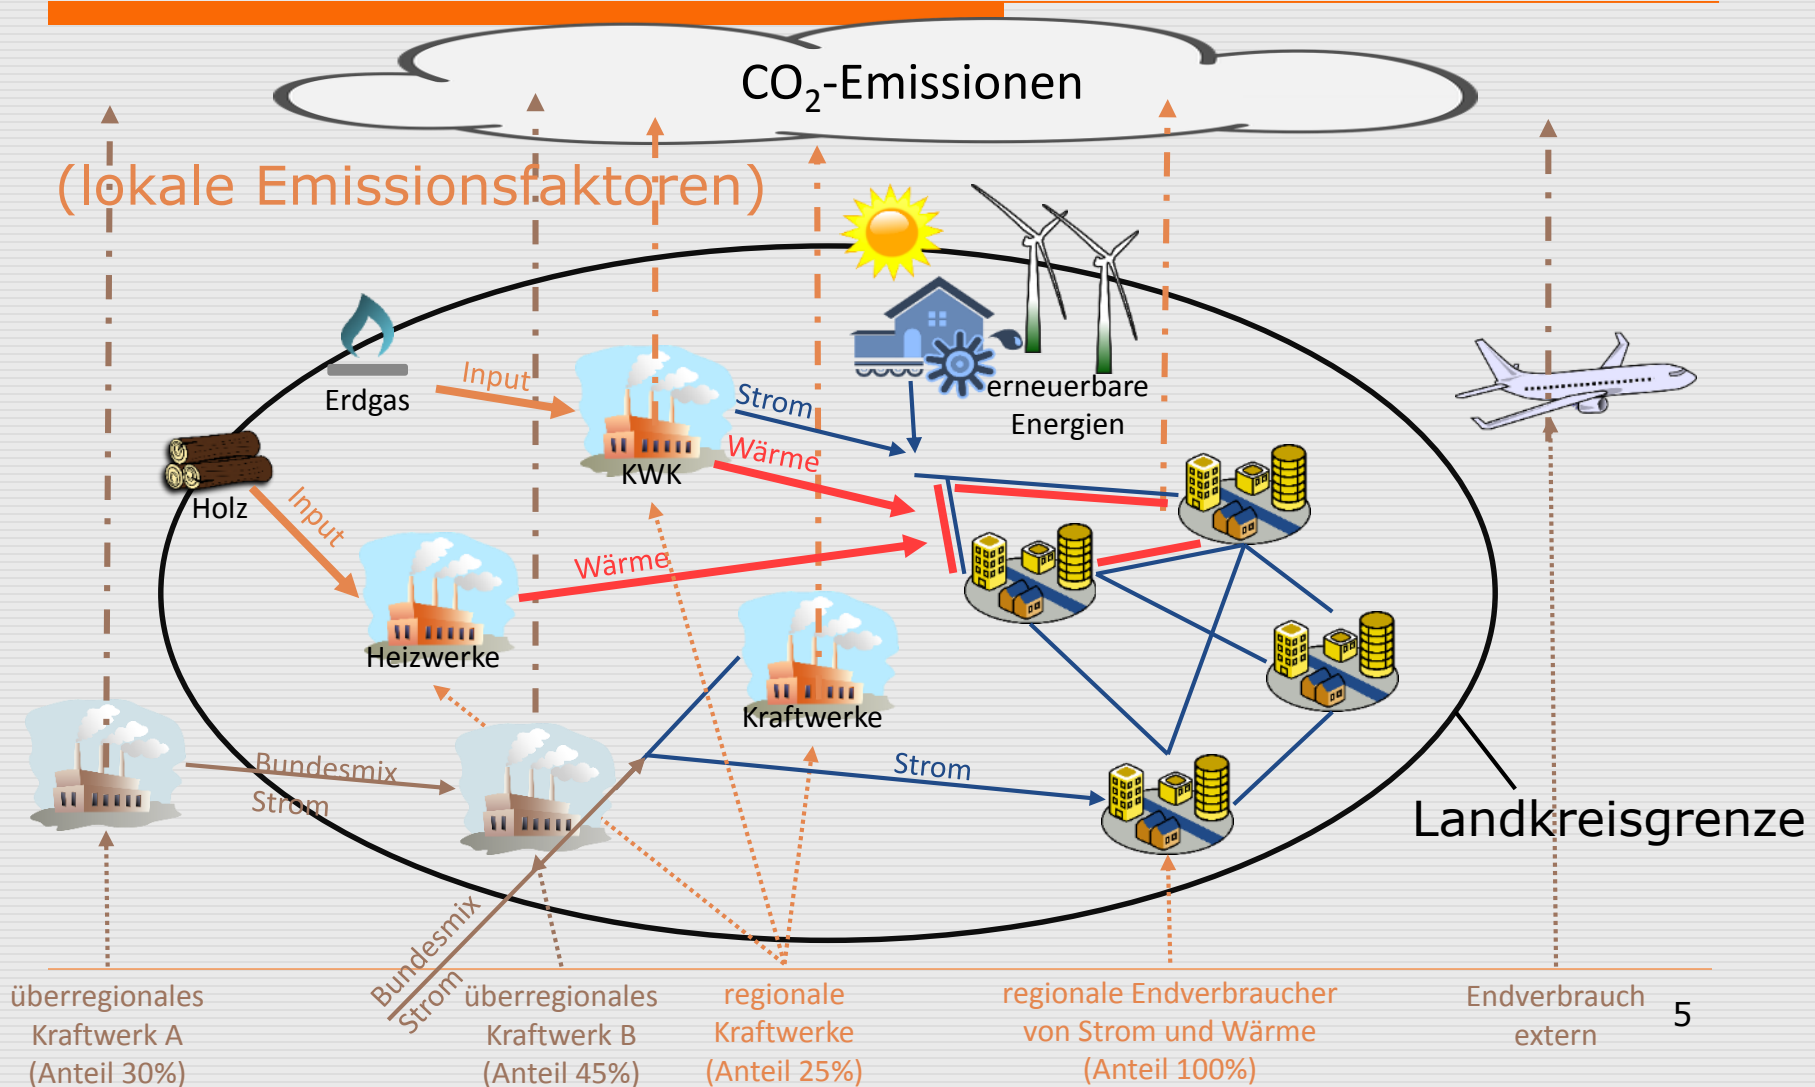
$CO_2$-Emissionen

(lokale Emissionsfaktoren)

Erdgas

Input

Holz

Input

KWK

Strom

Wärme

erneuerbare Energien

Heizwerke

Wärme

Kraftwerke

Bundesmix Strom

Strom

Bundesmix Strom

Landkreisgrenze

überregionales Kraftwerk A (Anteil 30%)

überregionales Kraftwerk B (Anteil 45%)

regionale Kraftwerke (Anteil 25%)

regionale Endverbraucher von Strom und Wärme (Anteil 100%)

Endverbrauch extern

5